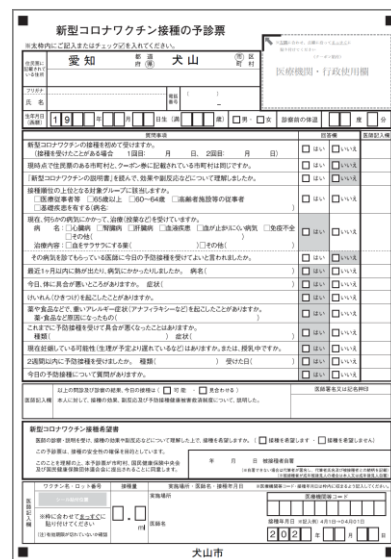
新型コロナワクチン接種の予診票

※太枠内にご記入またはチェック☑を入れてください。

| 住所地 | 愛知 | 都道府県 | 犬山 | 市区町村 |
|---|---|---|---|---|
| フリガナ | | | | |
| 氏名 | | 電話番号 | | |
| 生年月日(満齢) | 19 年 月 日生(満 歳) | □男 □女 | 診察前の体温 | 度 分 |

医療機関・行政使用欄

| 質問事項 | 回答欄 | 医師記入欄 |
|---|---|---|
| 新型コロナワクチンの接種を初めて受けますか。(接種を受けたことがある場合 1回目 月 日、2回目 月 日) | □はい □いいえ | |
| 現時点で住民票のある市町村と、クーポン券に記載されている市町村は同じですか。 | □はい □いいえ | |
| 「新型コロナワクチンの説明書」を読んで、効果や副反応などについて理解しましたか。 | □はい □いいえ | |
| 接種順位の上位となる対象グループに該当しますか。□医療従事者等 □65歳以上 □60~64歳 □高齢者施設等の従事者 □基礎疾患を有する(病名: ) | □はい □いいえ | |
| 現在、何らかの病気にかかって、治療(投薬など)を受けていますか。病名: □心臓病 □腎臓病 □肝臓病 □血液疾患 □血が止まりにくい病気 □免疫不全 □その他( ) 治療内容: □血をサラサラにする薬( ) □その他( ) | □はい □いいえ | |
| その病気を診てもらっている医師に今日の予防接種を受けてよいと言われましたか。 | □はい □いいえ | |
| 最近1ヶ月以内に熱が出たり、病気にかかったりしましたか。 病名( ) | □はい □いいえ | |
| 今日、体に具合が悪いところがありますか。 症状( ) | □はい □いいえ | |
| けいれん(ひきつけ)を起こしたことがありますか。 | □はい □いいえ | |
| 薬や食品などで、重いアレルギー症状(アナフィラキシーなど)を起こしたことがありますか。 薬・食品など原因になったもの( ) | □はい □いいえ | |
| これまでに予防接種を受けて具合が悪くなったことはありますか。 種類( ) 症状( ) | □はい □いいえ | |
| 現在妊娠している可能性(生理が予定より遅れているなど)はありますか。または、授乳中ですか。 | □はい □いいえ | |
| 2週間以内に予防接種を受けましたか。 種類( ) 受けた日( ) | □はい □いいえ | |
| 今日の予防接種について質問がありますか。 | □はい □いいえ | |

医師記入欄: 以上の問診及び診察の結果、今日の接種は( □ 可能 ・ □ 見合わせる ) 本人に対して、接種の効果、副反応及び予防接種健康被害救済制度について、説明した。 医師署名又は記名押印

新型コロナワクチン接種希望書
医師の診察・説明を受け、接種の効果や副反応などについて理解した上で、接種を希望しますか。( □接種を希望します ・ □接種を希望しません )
この予診票は、接種の安全性の確保を目的としています。
このことを理解の上、本予診票が市町村、国民健康保険中央会及び国民健康保険団体連合会に提出されることに同意します。
年 月 日 被接種者自署
(本人以外が記入した場合は代筆者の署名…)

| ワクチン名・ロット番号 | 接種量 | 実施場所・医師名・接種年月日 |
|---|---|---|
| ※シール貼付欄 ※所に合わせて、まっすぐに貼り付けてください | . ml | 実施場所 医師名 接種年月日 202 年 月 日 |

医療機関等コード

犬山市